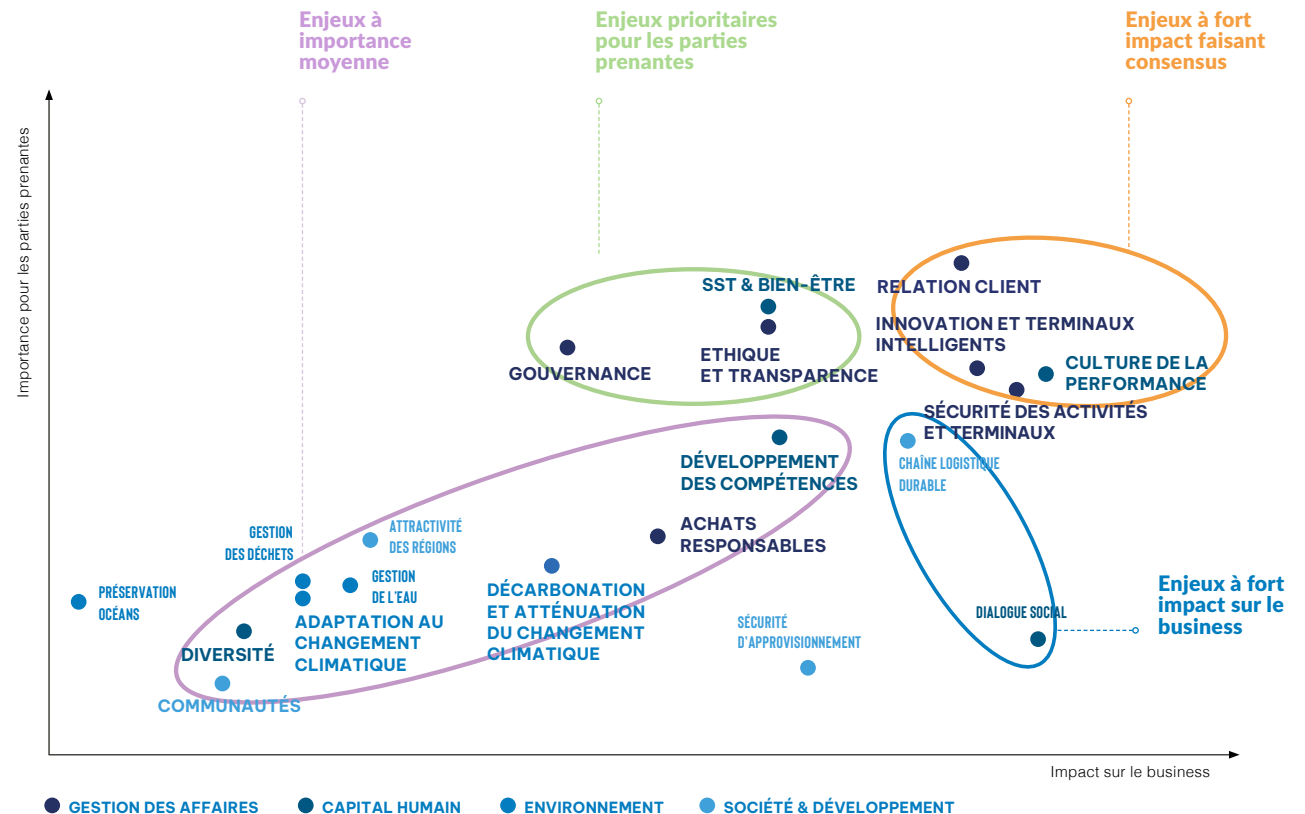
Enjeux à importance moyenne

Enjeux prioritaires pour les parties prenantes

Enjeux à fort impact faisant consensus

Importance pour les parties prenantes

SST & BIEN-ÊTRE

RELATION CLIENT

INNOVATION ET TERMINAUX INTELLIGENTS

GOUVERNANCE

ETHIQUE ET TRANSPARENCE

CULTURE DE LA PERFORMANCE

SÉCURITÉ DES ACTIVITÉS ET TERMINAUX

CHAÎNE LOGISTIQUE DURABLE

DÉVELOPPEMENT DES COMPÉTENCES

ACHATS RESPONSABLES

GESTION DES DÉCHETS

ATTRACTIVITÉ DES RÉGIONS

GESTION DE L'EAU

PRÉSERVATION OCÉANS

ADAPTATION AU CHANGEMENT CLIMATIQUE

DÉCARBONATION ET ATTÉNUATION DU CHANGEMENT CLIMATIQUE

SÉCURITÉ D'APPROVISIONNEMENT

DIALOGUE SOCIAL

Enjeux à fort impact sur le business

DIVERSITÉ

COMMUNAUTÉS

Impact sur le business

GESTION DES AFFAIRES CAPITAL HUMAIN ENVIRONNEMENT SOCIÉTÉ & DÉVELOPPEMENT